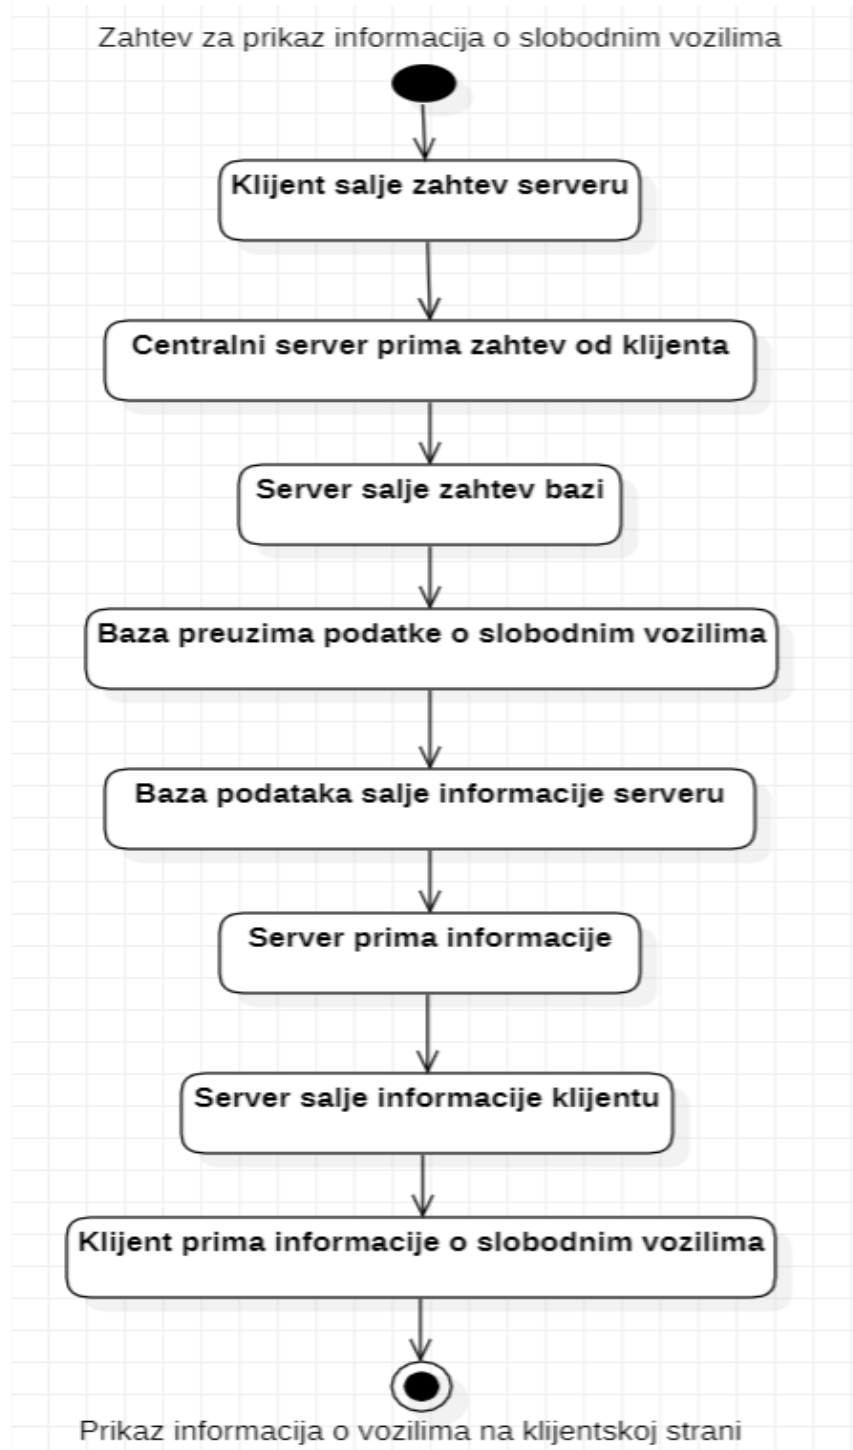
Zahtev za prikaz informacija o slobodnim vozilima

Klijent salje zahtev serveru

Centralni server prima zahtev od klijenta

Server salje zahtev bazi

Baza preuzima podatke o slobodnim vozilima

Baza podataka salje informacije serveru

Server prima informacije

Server salje informacije klijentu

Klijent prima informacije o slobodnim vozilima

Prikaz informacija o vozilima na klijentskoj strani